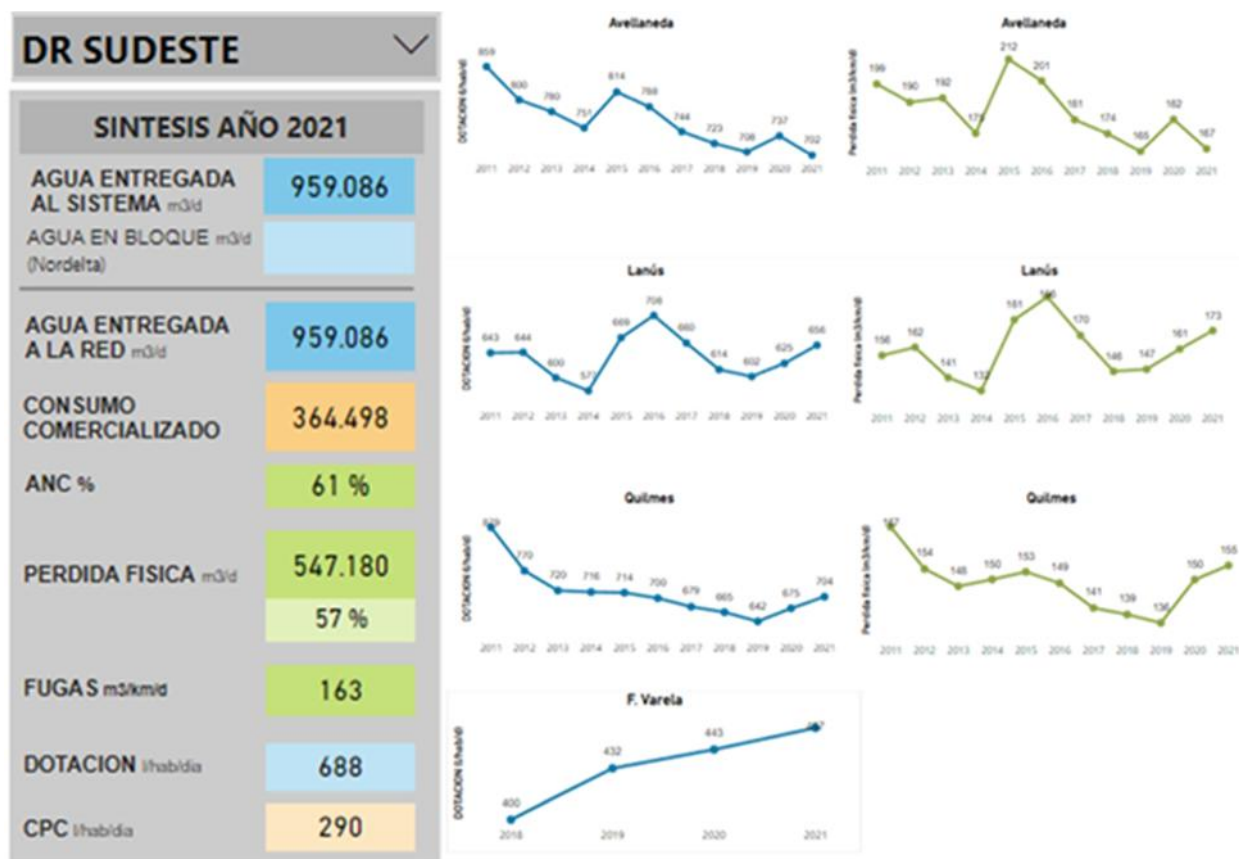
DR SUDESTE

SINTESIS AÑO 2021

| | |
|---|---|
| AGUA ENTREGADA AL SISTEMA m3/d | 959.086 |
| AGUA EN BLOQUE m3/d (Nordelta) | |
| AGUA ENTREGADA A LA RED m3/d | 959.086 |
| CONSUMO COMERCIALIZADO | 364.498 |
| ANC % | 61 % |
| PERDIDA FISICA m3/d | 547.180 |
| | 57 % |
| FUGAS m3/km/d | 163 |
| DOTACION l/hab/dia | 688 |
| CPC l/hab/dia | 290 |

Avellaneda
DOTACION (l/hab/d)
859, 800, 780, 751, 814, 788, 744, 723, 708, 737, 702
2011 2012 2013 2014 2015 2016 2017 2018 2019 2020 2021

Avellaneda
Perdida fisica (m3/km/d)
199, 190, 192, 173, 212, 201, 181, 174, 165, 182, 167
2011 2012 2013 2014 2015 2016 2017 2018 2019 2020 2021

Lanús
DOTACION (l/hab/d)
643, 644, 600, 577, 669, 708, 660, 614, 602, 625, 656
2011 2012 2013 2014 2015 2016 2017 2018 2019 2020 2021

Lanús
Perdida fisica (m3/km/d)
156, 162, 141, 132, 181, 196, 170, 146, 147, 161, 173
2011 2012 2013 2014 2015 2016 2017 2018 2019 2020 2021

Quilmes
DOTACION (l/hab/d)
879, 770, 720, 716, 714, 700, 679, 665, 642, 675, 704
2011 2012 2013 2014 2015 2016 2017 2018 2019 2020 2021

Quilmes
Perdida fisica (m3/km/d)
167, 154, 148, 150, 153, 149, 141, 139, 136, 150, 155
2011 2012 2013 2014 2015 2016 2017 2018 2019 2020 2021

F. Varela
DOTACION (l/hab/d)
400, 432, 443, 457
2018 2019 2020 2021